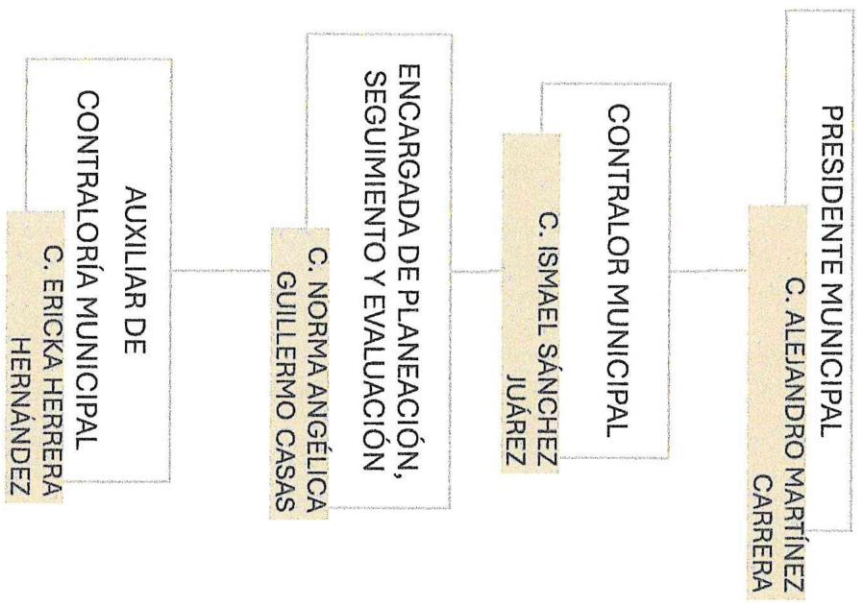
PRESIDENTE MUNICIPAL
C. ALEJANDRO MARTÍNEZ CARRERA

CONTRALOR MUNICIPAL
C. ISMAEL SÁNCHEZ JUÁREZ

ENCARGADA DE PLANEACIÓN, SEGUIMIENTO Y EVALUACIÓN
C. NORMA ANGÉLICA GUILLERMO CASAS

AUXILIAR DE CONTRALORÍA MUNICIPAL
C. ERICKA HERRERA HERNÁNDEZ